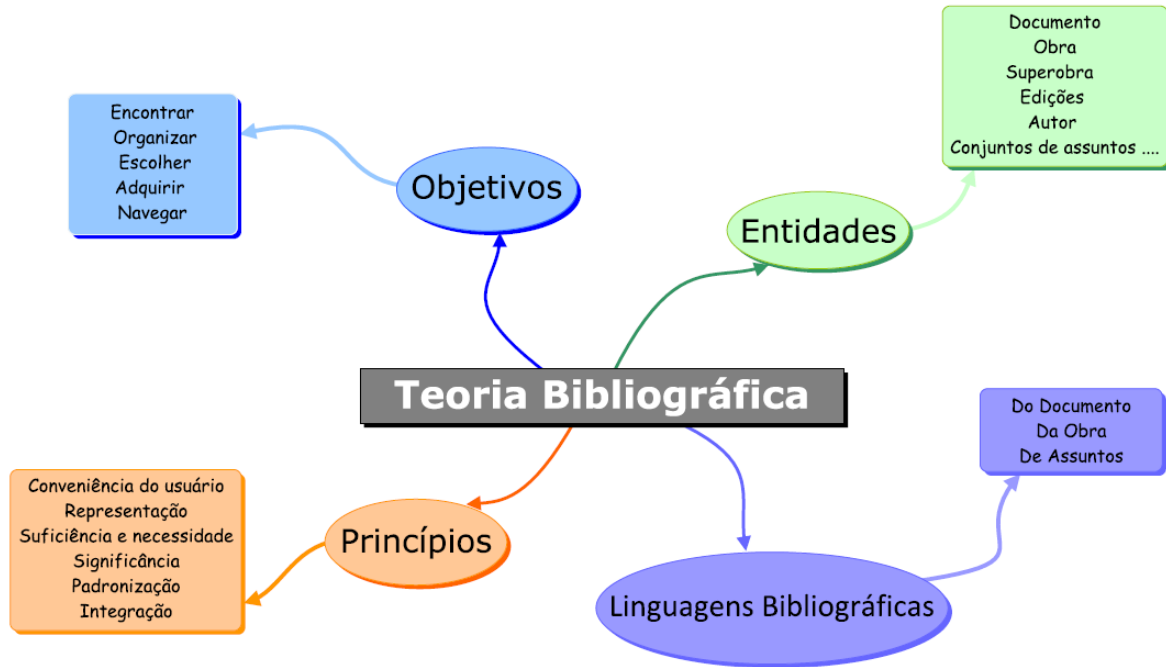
Teoria Bibliográfica

Objetivos

Encontrar
Organizar
Escolher
Adquirir
Navegar

Entidades

Documento
Obra
Superobra
Edições
Autor
Conjuntos de assuntos ....

Princípios

Conveniência do usuário
Representação
Suficiência e necessidade
Significância
Padronização
Integração

Linguagens Bibliográficas

Do Documento
Da Obra
De Assuntos